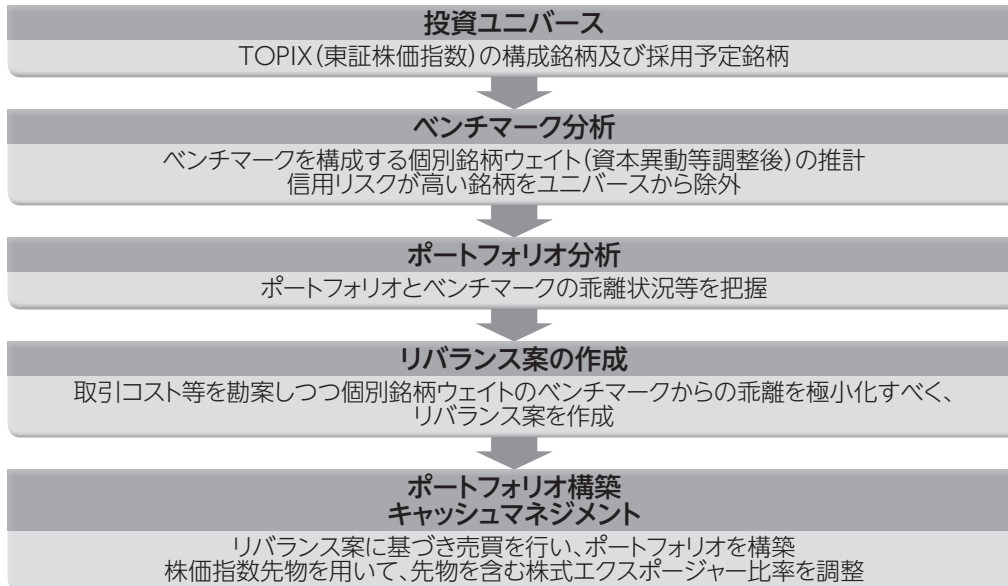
投資ユニバース

TOPIX(東証株価指数)の構成銘柄及び採用予定銘柄

ベンチマーク分析

ベンチマークを構成する個別銘柄ウェイト(資本異動等調整後)の推計
信用リスクが高い銘柄をユニバースから除外

ポートフォリオ分析

ポートフォリオとベンチマークの乖離状況等を把握

リバランス案の作成

取引コスト等を勘案しつつ個別銘柄ウェイトのベンチマークからの乖離を極小化すべく、リバランス案を作成

ポートフォリオ構築
キャッシュマネジメント

リバランス案に基づき売買を行い、ポートフォリオを構築
株価指数先物を用いて、先物を含む株式エクスポージャー比率を調整